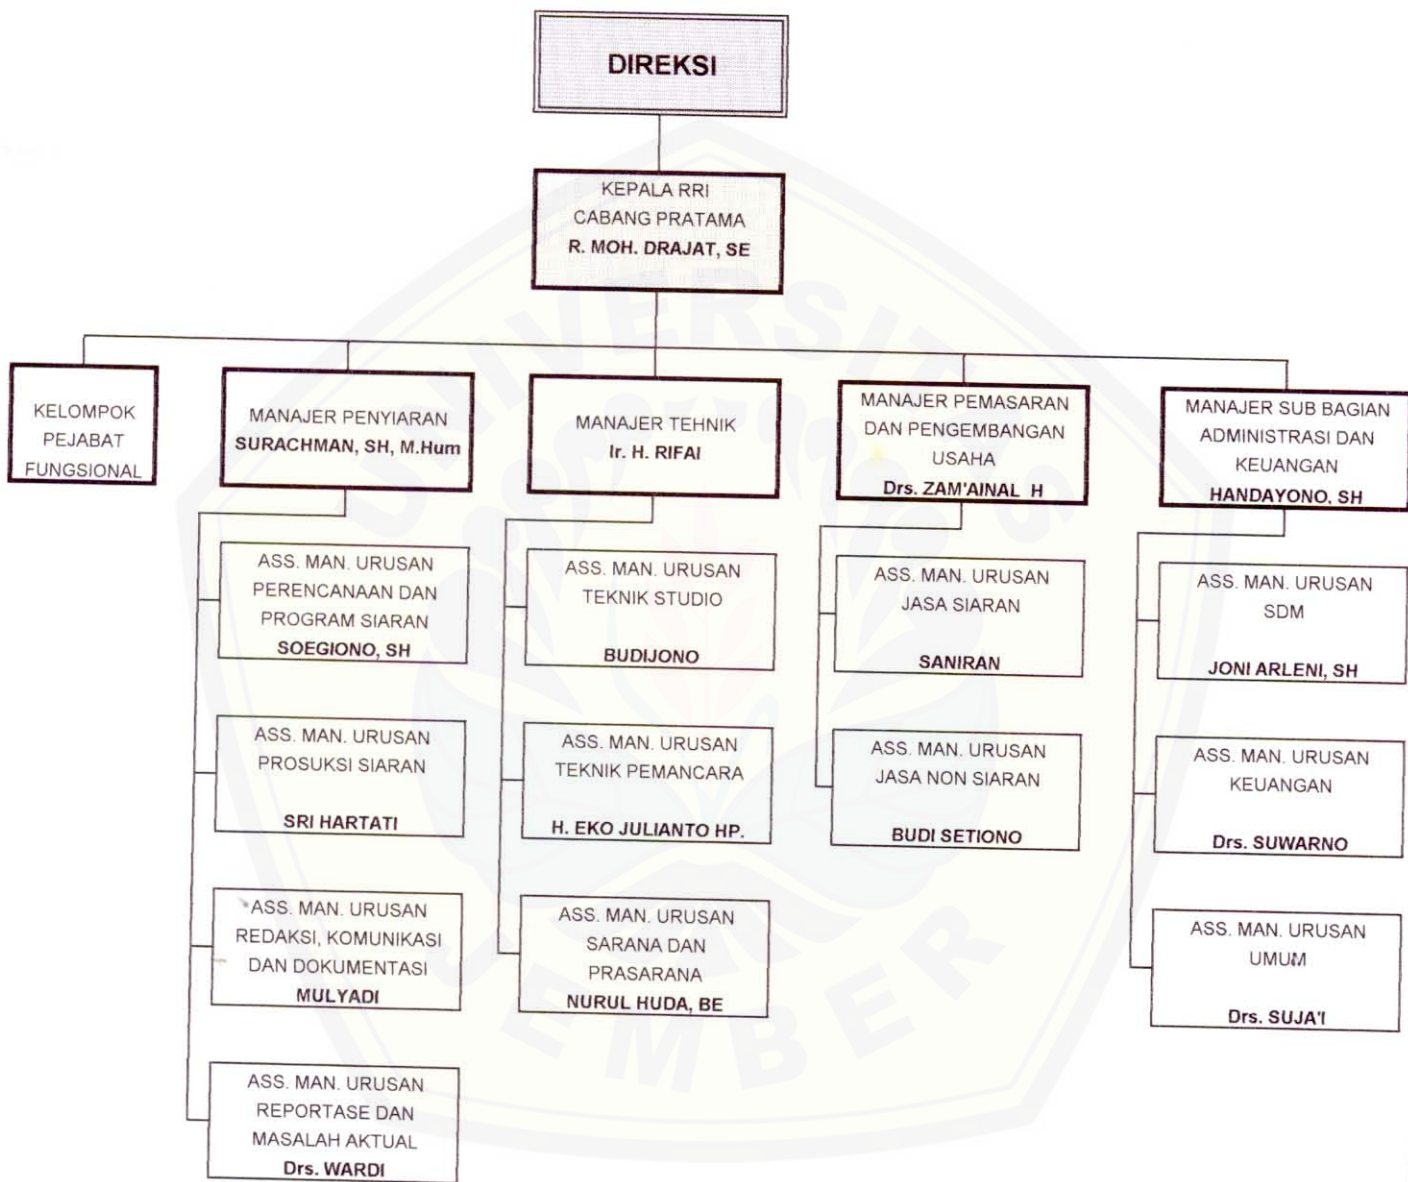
DIREKSI

KEPALA RRI
CABANG PRATAMA
R. MOH. DRAJAT, SE

KELOMPOK
PEJABAT
FUNGSIONAL

MANAJER PENYIARAN
SURACHMAN, SH, M.Hum

MANAJER TEHNIK
Ir. H. RIFAI

MANAJER PEMASARAN
DAN PENGEMBANGAN
USAHA
Drs. ZAM'AINAL H

MANAJER SUB BAGIAN
ADMINISTRASI DAN
KEUANGAN
HANDAYONO, SH

ASS. MAN. URUSAN
PERENCANAAN DAN
PROGRAM SIARAN
SOEGIONO, SH

ASS. MAN. URUSAN
PROSUKSI SIARAN
SRI HARTATI

ASS. MAN. URUSAN
REDAKSI, KOMUNIKASI
DAN DOKUMENTASI
MULYADI

ASS. MAN. URUSAN
REPORTASE DAN
MASALAH AKTUAL
Drs. WARDI

ASS. MAN. URUSAN
TEKNIK STUDIO
BUDIJONO

ASS. MAN. URUSAN
TEKNIK PEMANCARA
H. EKO JULIANTO HP.

ASS. MAN. URUSAN
SARANA DAN
PRASARANA
NURUL HUDA, BE

ASS. MAN. URUSAN
JASA SIARAN
SANIRAN

ASS. MAN. URUSAN
JASA NON SIARAN
BUDI SETIONO

ASS. MAN. URUSAN
SDM
JONI ARLENI, SH

ASS. MAN. URUSAN
KEUANGAN
Drs. SUWARNO

ASS. MAN. URUSAN
UMUM
Drs. SUJA'I